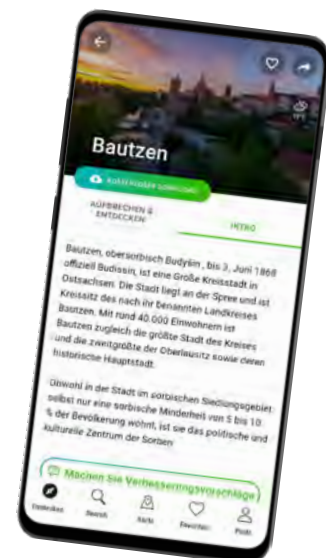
Bautzen

KOSTENLOSER DOWNLOAD

AUFBRECHEN & ENTDECKEN

INTRO

Bautzen, obersorbisch Budyšin , bis 3. Juni 1868 offiziell Budissin, ist eine Große Kreisstadt in Ostsachsen. Die Stadt liegt an der Spree und ist Kreissitz des nach ihr benannten Landkreises Bautzen. Mit rund 40.000 Einwohnern ist Bautzen zugleich die größte Stadt des Kreises und die zweitgrößte der Oberlausitz sowie deren historische Hauptstadt.

Obwohl in der Stadt im sorbischen Siedlungsgebiet selbst nur eine sorbische Minderheit von 5 bis 10 % der Bevölkerung wohnt, ist sie das politische und kulturelle Zentrum der Sorben

Machen Sie Verbesserungsvorschläge

Entdecken

Search

Karte

Favoriten

Profil